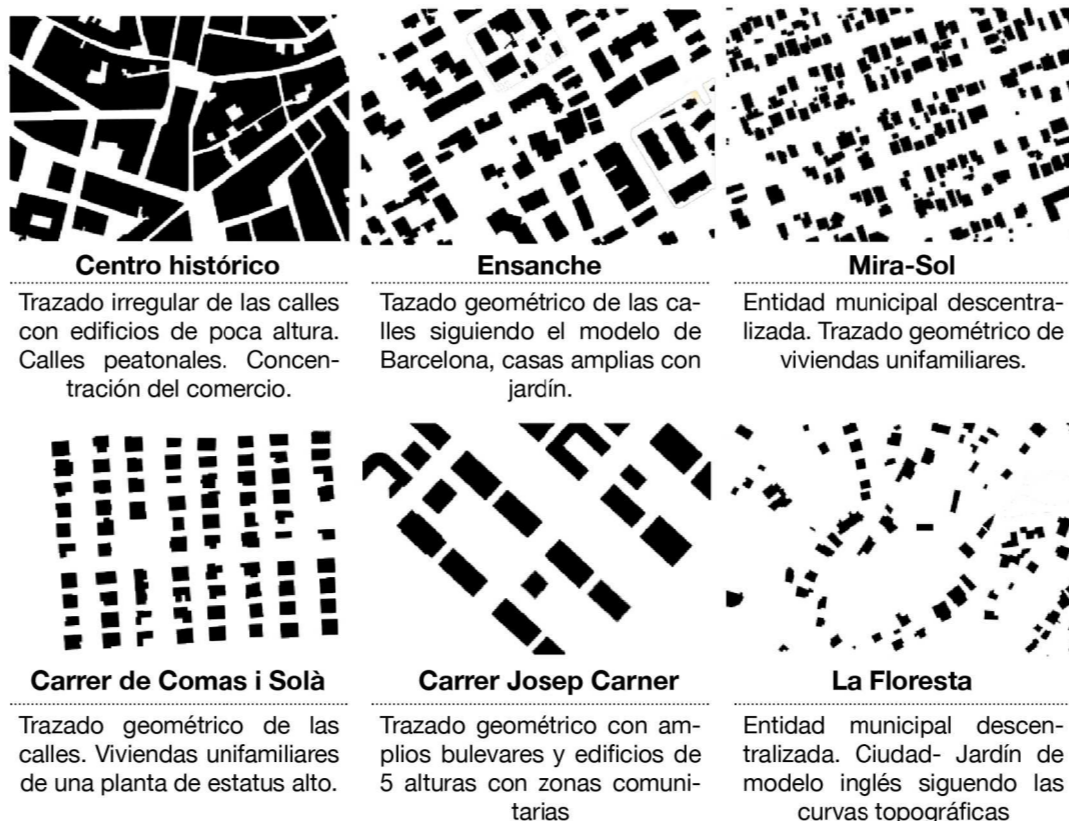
Centro histórico

Trazado irregular de las calles con edificios de poca altura. Calles peatonales. Concentración del comercio.

Ensanche

Tazado geométrico de las calles siguiendo el modelo de Barcelona, casas amplias con jardín.

Mira-Sol

Entidad municipal descentralizada. Trazado geométrico de viviendas unifamiliares.

Carrer de Comas i Solà

Trazado geométrico de las calles. Viviendas unifamiliares de una planta de estatus alto.

Carrer Josep Carner

Trazado geométrico con amplios bulevares y edificios de 5 alturas con zonas comunitarias

La Floresta

Entidad municipal descentralizada. Ciudad- Jardín de modelo inglés siguendo las curvas topográficas